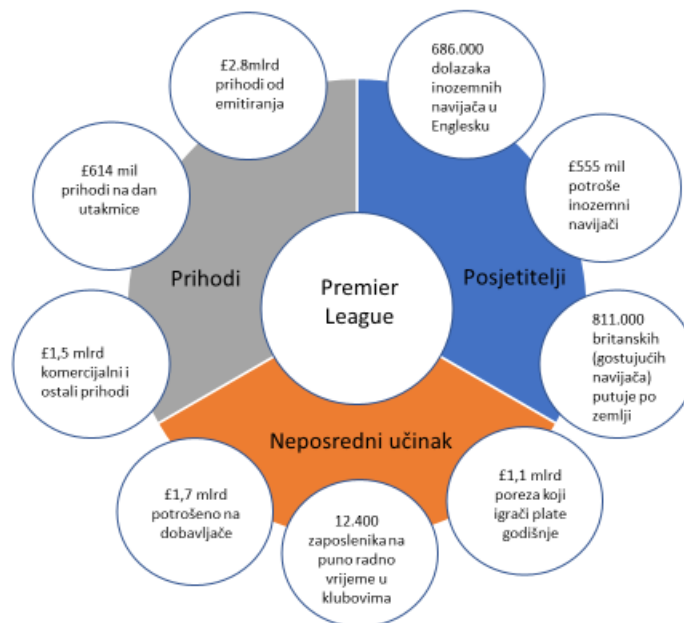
£2.8mlrd prihodi od emitiranja

686.000 dolazaka inozemnih navijača u Englesku

£614 mil prihodi na dan utakmice

£555 mil potroše inozemni navijači

Prihodi

Premier League

Posjetitelji

£1,5 mlrd komercijalni i ostali prihodi

811.000 britanskih (gostujućih navijača) putuje po zemlji

Neposredni učinak

£1,7 mlrd potrošeno na dobavljače

£1,1 mlrd poreza koji igrači plate godišnje

12.400 zaposlenika na puno radno vrijeme u klubovima